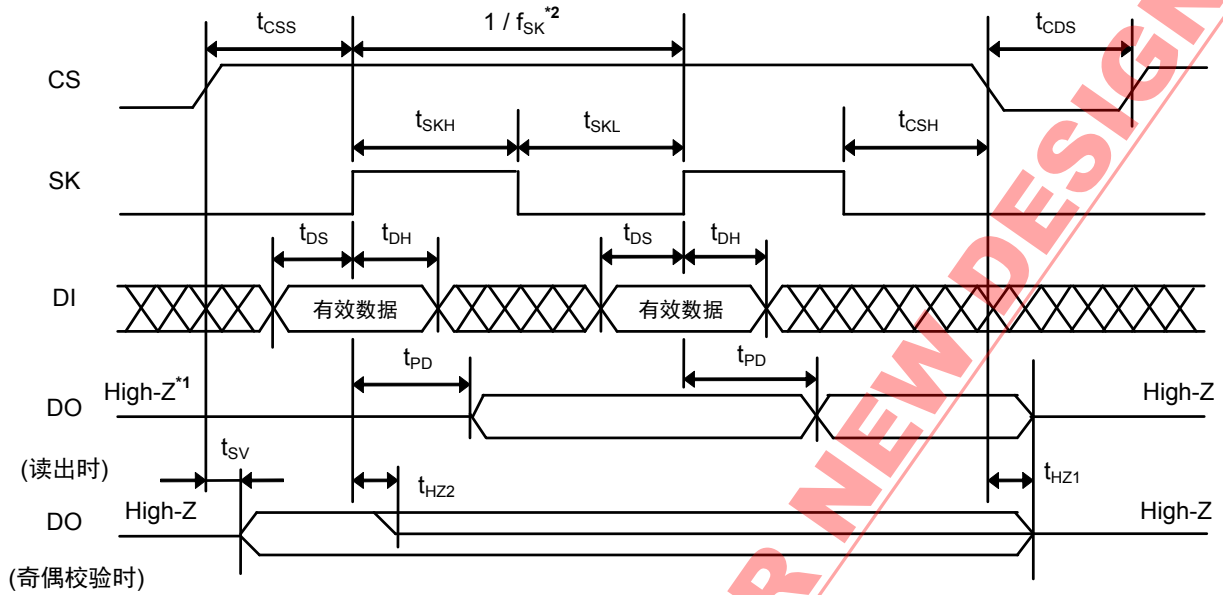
$t_{CSS}$

$1 / f_{SK}^{*2}$

$t_{CDS}$

CS

$t_{SKH}$

$t_{SKL}$

$t_{CSH}$

SK

$t_{DS}$

$t_{DH}$

$t_{DS}$

$t_{DH}$

DI

有效数据

有效数据

$t_{PD}$

$t_{PD}$

High-Z$^{*1}$

DO

High-Z

(读出时)

$t_{SV}$

$t_{HZ2}$

$t_{HZ1}$

DO

High-Z

High-Z

(奇偶校验时)

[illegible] NEW DESIGN